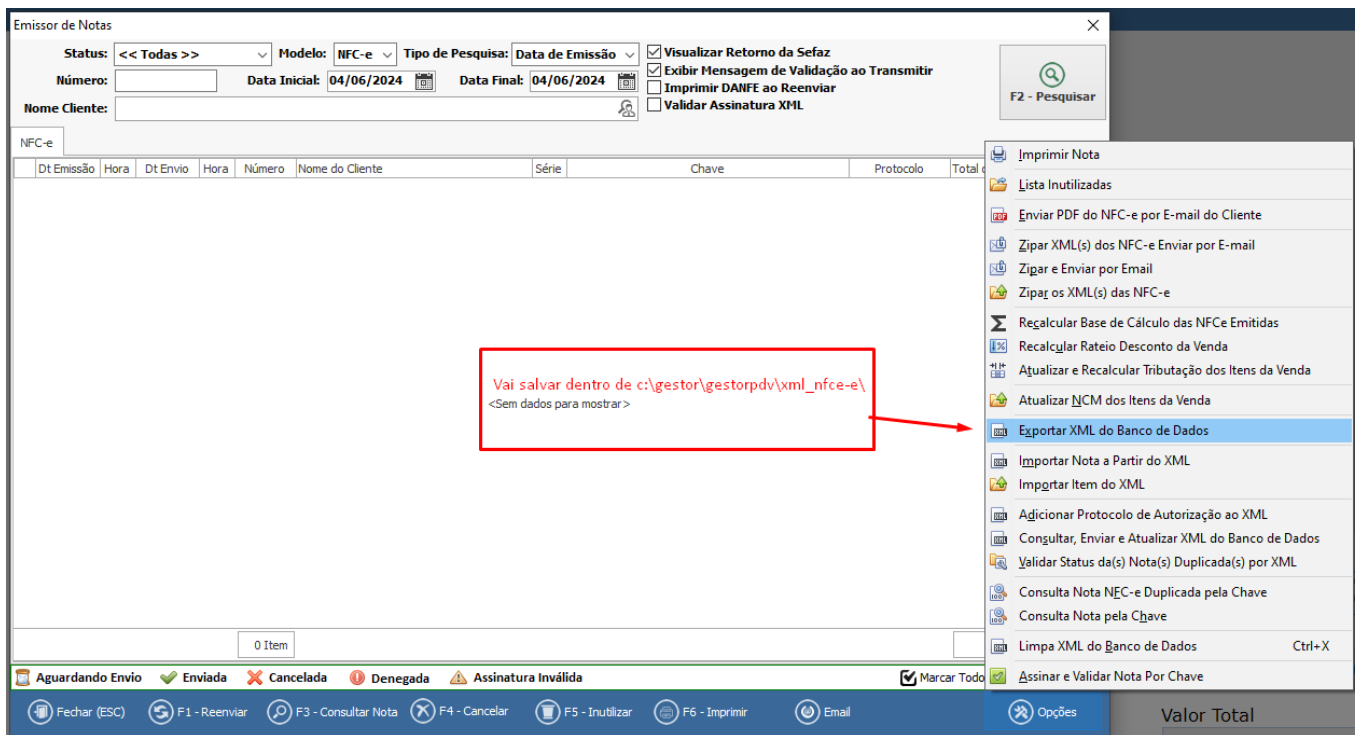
Emissor de Notas

Status: << Todas >> Modelo: NFC-e Tipo de Pesquisa: Data de Emissão
Visualizar Retorno da Sefaz
Exibir Mensagem de Validação ao Transmitir
Imprimir DANFE ao Reenviar
Validar Assinatura XML
Número: Data Inicial: 04/06/2024 Data Final: 04/06/2024
Nome Cliente:
F2 - Pesquisar

NFC-e

| Dt Emissão | Hora | Dt Envio | Hora | Número | Nome do Cliente | Série | Chave | Protocolo | Total d |
|---|---|---|---|---|---|---|---|---|---|

Vai salvar dentro de c:\gestor\gestorpdv\xml_nfce-e\
<Sem dados para mostrar>

0 Item

Imprimir Nota
Lista Inutilizadas
Enviar PDF do NFC-e por E-mail do Cliente
Zipar XML(s) dos NFC-e Enviar por E-mail
Zipar e Enviar por Email
Zipar os XML(s) das NFC-e
Recalcular Base de Cálculo das NFCe Emitidas
Recalcular Rateio Desconto da Venda
Atualizar e Recalcular Tributação dos Itens da Venda
Atualizar NCM dos Itens da Venda
Exportar XML do Banco de Dados
Importar Nota a Partir do XML
Importar Item do XML
Adicionar Protocolo de Autorização ao XML
Consultar, Enviar e Atualizar XML do Banco de Dados
Validar Status da(s) Nota(s) Duplicada(s) por XML
Consulta Nota NFC-e Duplicada pela Chave
Consulta Nota pela Chave
Limpa XML do Banco de Dados Ctrl+X
Assinar e Validar Nota Por Chave

Aguardando Envio Enviada Cancelada Denegada Assinatura Inválida Marcar Todo

Fechar (ESC) F1 - Reenviar F3 - Consultar Nota F4 - Cancelar F5 - Inutilizar F6 - Imprimir Email Opções

Valor Total